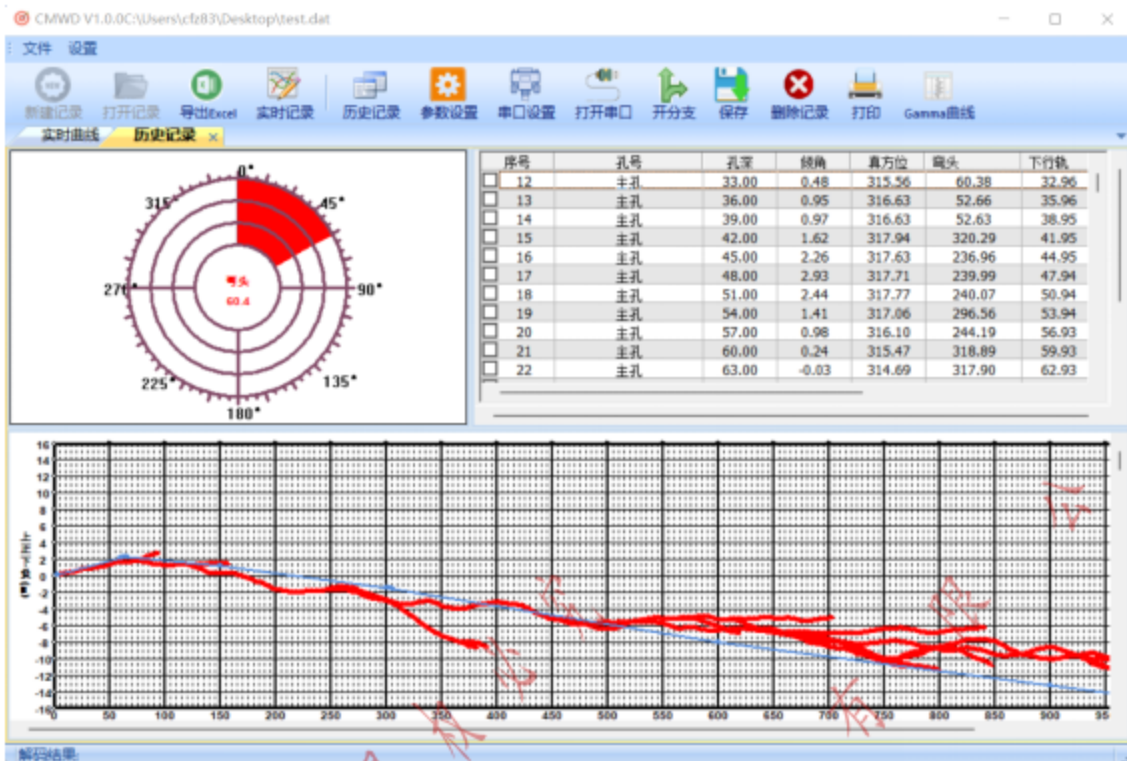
CMWD V1.0.0C:\Users\cfz83\Desktop\test.dat

文件 设置

新建记录 打开记录 导出Excel 实时记录 历史记录 参数设置 串口设置 打开串口 开分支 保存 删除记录 打印 Gamma曲线

实时曲线 历史记录 ×

0° 45° 90° 135° 180° 225° 270° 315°

弯头
60.4

| 序号 | 孔号 | 孔深 | 倾角 | 真方位 | 弯头 | 下行轨 |
|---|---|---|---|---|---|---|
| 12 | 主孔 | 33.00 | 0.48 | 315.56 | 60.38 | 32.96 |
| 13 | 主孔 | 36.00 | 0.95 | 316.63 | 52.66 | 35.96 |
| 14 | 主孔 | 39.00 | 0.97 | 316.63 | 52.63 | 38.95 |
| 15 | 主孔 | 42.00 | 1.62 | 317.94 | 320.29 | 41.95 |
| 16 | 主孔 | 45.00 | 2.26 | 317.63 | 236.96 | 44.95 |
| 17 | 主孔 | 48.00 | 2.93 | 317.71 | 239.99 | 47.94 |
| 18 | 主孔 | 51.00 | 2.44 | 317.77 | 240.07 | 50.94 |
| 19 | 主孔 | 54.00 | 1.41 | 317.06 | 296.56 | 53.94 |
| 20 | 主孔 | 57.00 | 0.98 | 316.10 | 244.19 | 56.93 |
| 21 | 主孔 | 60.00 | 0.24 | 315.47 | 318.89 | 59.93 |
| 22 | 主孔 | 63.00 | -0.03 | 314.69 | 317.90 | 62.93 |

16 14 12 10 8 6 4 2 0 -2 -4 -6 -8 -10 -12 -14 -16
上下偏(m)
0 50 100 150 200 250 300 350 400 450 500 550 600 650 700 750 800 850 900 95

解码结果: